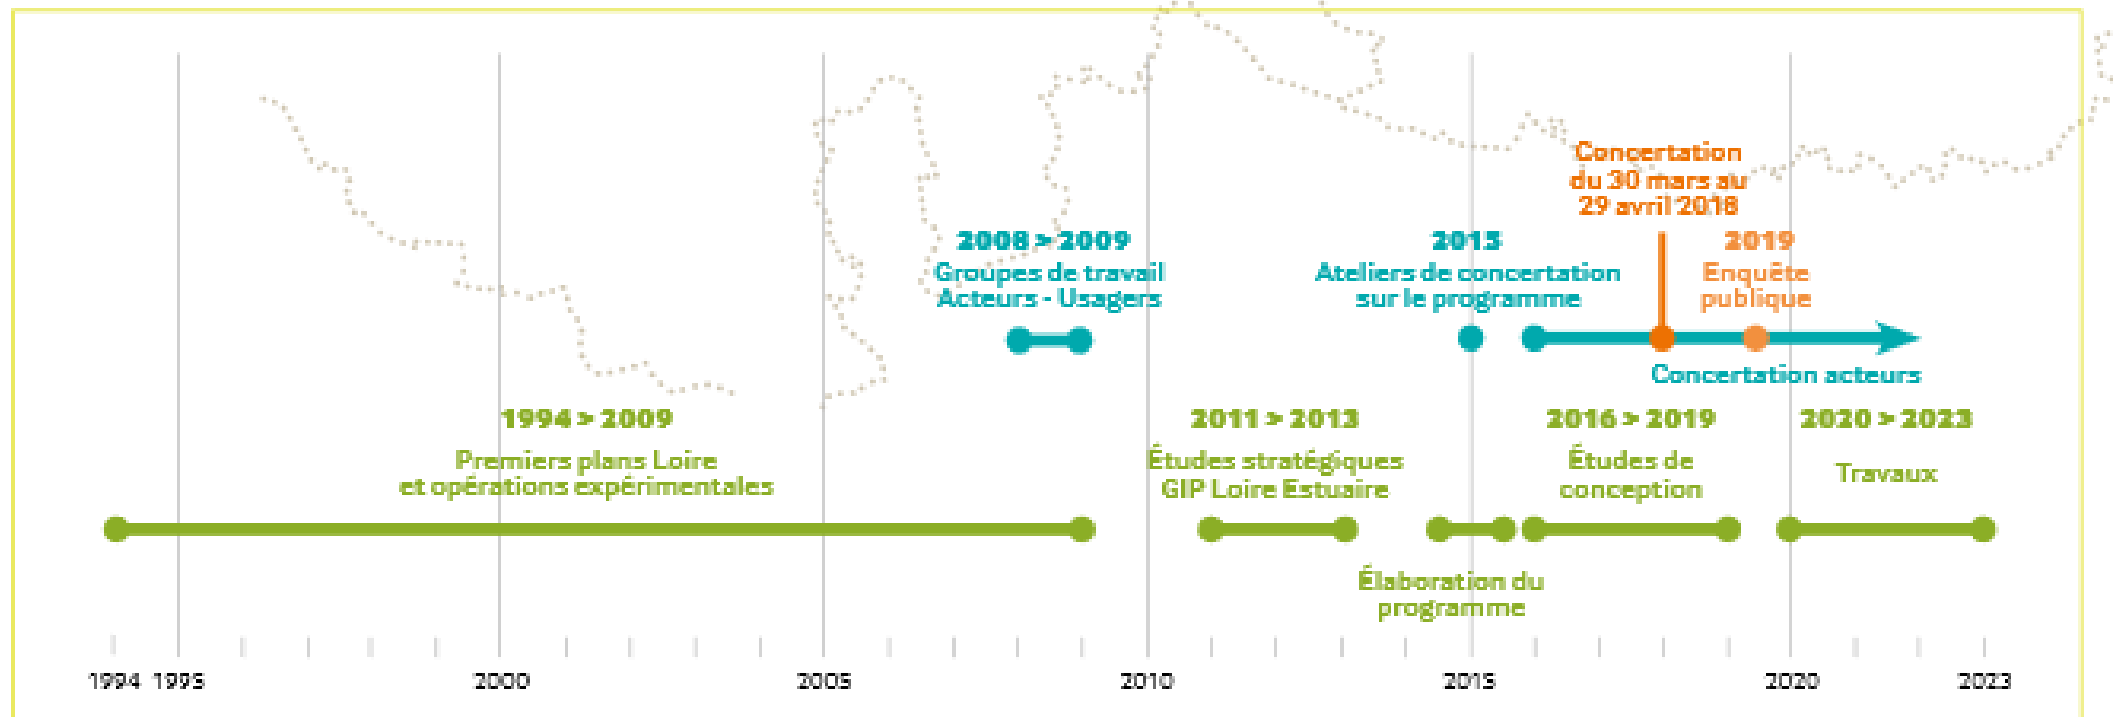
Concertation du 30 mars au 29 avril 2018

2008 > 2009
Groupes de travail Acteurs - Usagers

2015
Ateliers de concertation sur le programme

2019
Enquête publique

Concertation acteurs

1994 > 2009
Premiers plans Loire et opérations expérimentales

2011 > 2013
Études stratégiques GIP Loire Estuaire

2016 > 2019
Études de conception

2020 > 2023
Travaux

Élaboration du programme

1994 1995 2000 2005 2010 2015 2020 2023